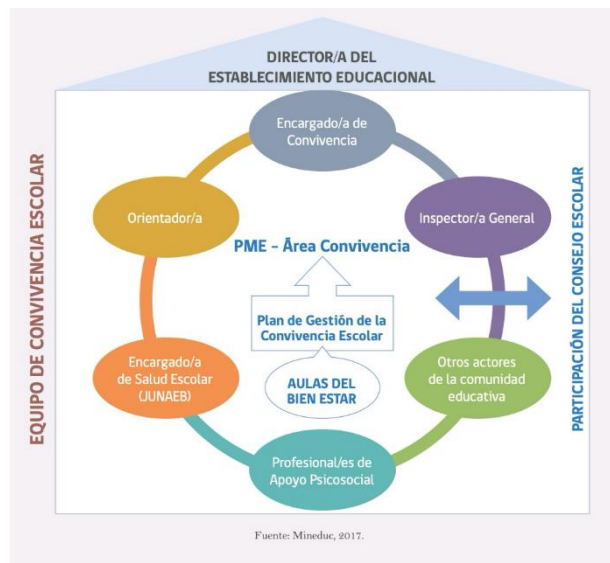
DIRECTOR/A DEL ESTABLECIMIENTO EDUCACIONAL

EQUIPO DE CONVIVENCIA ESCOLAR

Encargado/a de Convivencia

Orientador/a

Inspector/a General

PME - Área Convivencia

Plan de Gestión de la Convivencia Escolar

Encargado/a de Salud Escolar (JUNAEB)

AULAS DEL BIEN ESTAR

Otros actores de la comunidad educativa

Profesional/es de Apoyo Psicosocial

PARTICIPACIÓN DEL CONSEJO ESCOLAR

Fuente: Mineduc, 2017.